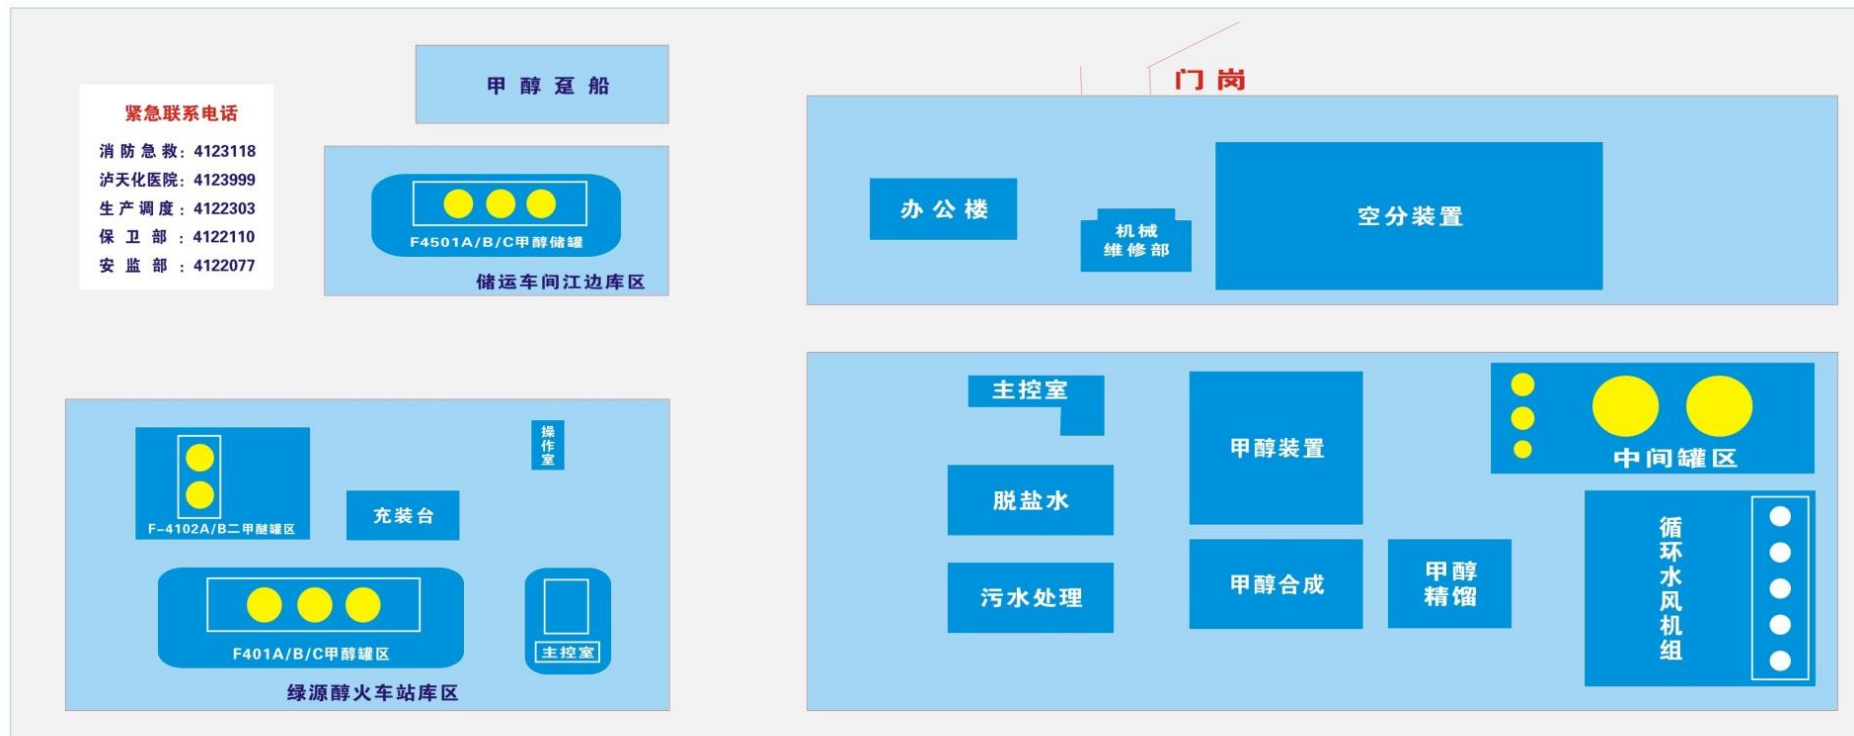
紧急联系电话
消防急救：4123118
泸天化医院：4123999
生产调度：4122303
保卫部：4122110
安监部：4122077

甲醇趸船

F4501A/B/C甲醇储罐
储运车间江边库区

门岗

办公楼

机械
维修部

空分装置

F-4102A/B二甲醚罐区

操
作
室

充装台

F401A/B/C甲醇罐区

主控室

绿源醇火车站库区

主控室

脱盐水

污水处理

甲醇装置

甲醇合成

甲醇
精馏

中间罐区

循
环
水
风
机
组